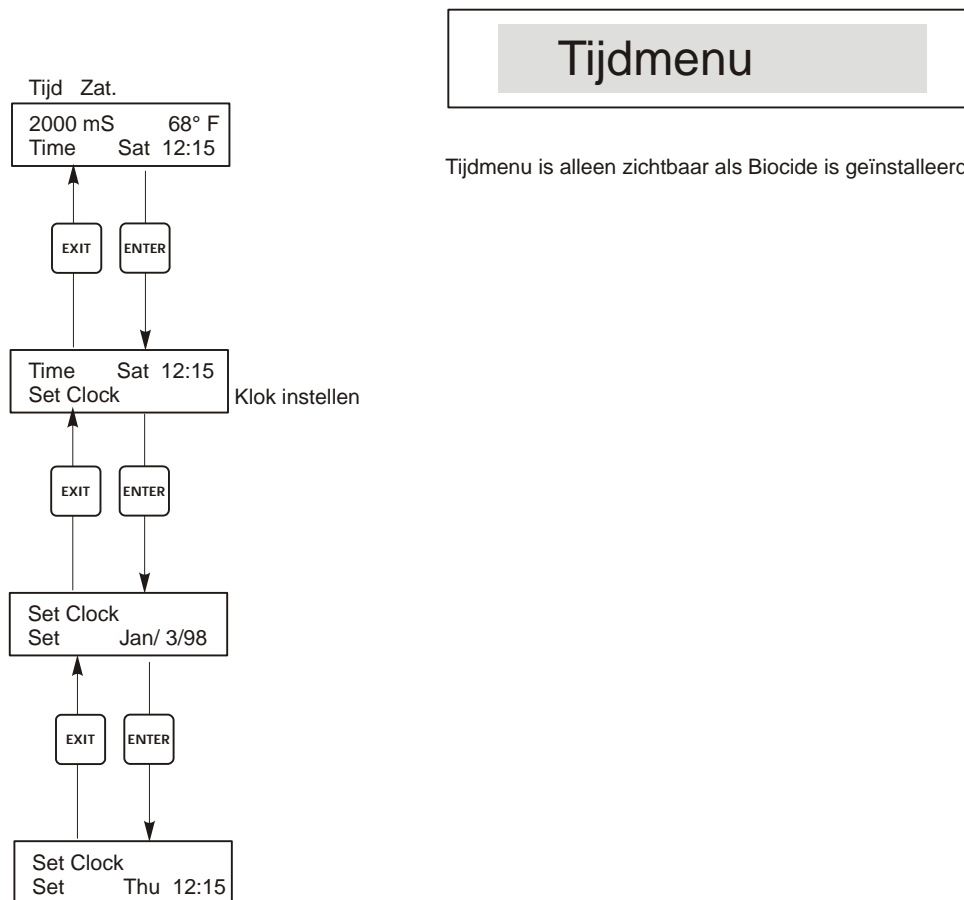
Tijdmenu

Tijdmenu is alleen zichtbaar als Biocide is geïnstalleerd

Tijd Zat.

2000 mS 68° F
Time Sat 12:15

EXIT

ENTER

Time Sat 12:15
Set Clock

Klok instellen

EXIT

ENTER

Set Clock
Set Jan/ 3/98

EXIT

ENTER

Set Clock
Set Thu 12:15